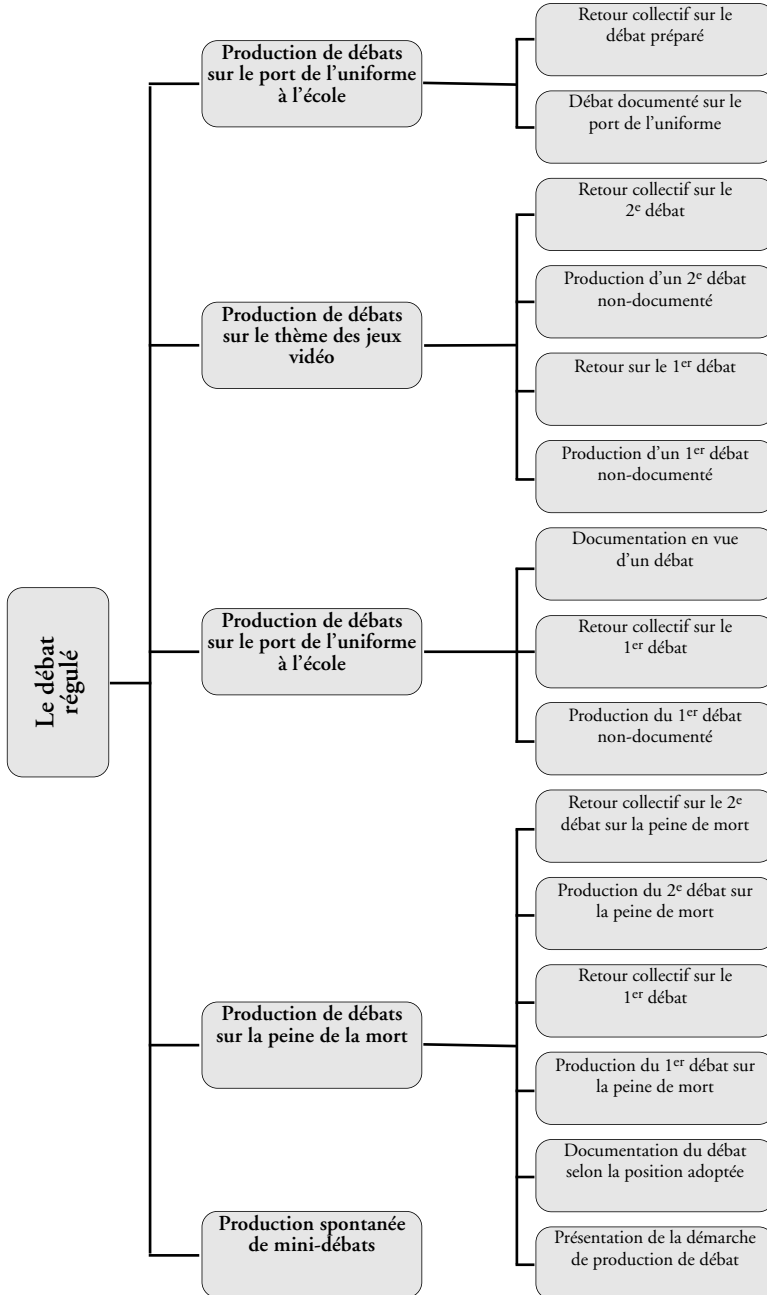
Le débat régulé

Production de débats sur le port de l'uniforme à l'école

Retour collectif sur le débat préparé

Débat documenté sur le port de l'uniforme

Production de débats sur le thème des jeux vidéo

Retour collectif sur le 2$^{e}$ débat

Production d'un 2$^{e}$ débat non-documenté

Retour sur le 1$^{er}$ débat

Production d'un 1$^{er}$ débat non-documenté

Production de débats sur le port de l'uniforme à l'école

Documentation en vue d'un débat

Retour collectif sur le 1$^{er}$ débat

Production du 1$^{er}$ débat non-documenté

Production de débats sur la peine de la mort

Retour collectif sur le 2$^{e}$ débat sur la peine de mort

Production du 2$^{e}$ débat sur la peine de mort

Retour collectif sur le 1$^{er}$ débat

Production du 1$^{er}$ débat sur la peine de mort

Documentation du débat selon la position adoptée

Présentation de la démarche de production de débat

Production spontanée de mini-débats